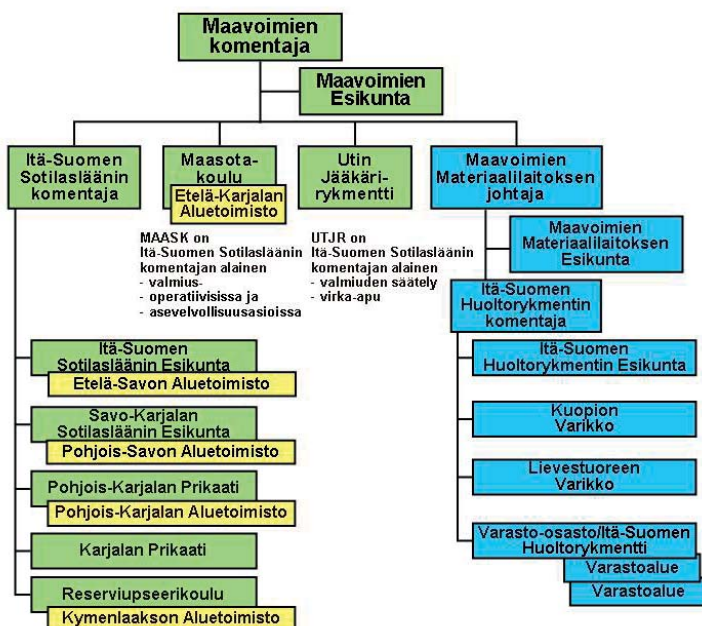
Maavoimien komentaja

Maavoimien Esikunta

Itä-Suomen Sotilasläänin komentaja

Maasota-koulu

Etelä-Karjalan Aluetoimisto

Utin Jääkäri-rykmentti

Maavoimien Materiaalilaitoksen johtaja

MAASK on Itä-Suomen Sotilasläänin komentajan alainen
- valmius-
- operatiivisissa ja
- asevelvollisuusasioissa

UTJR on Itä-Suomen Sotilasläänin komentajan alainen
- valmiuden säätely
- virka-apu

Maavoimien Materiaalilaitoksen Esikunta

Itä-Suomen Huoltorykmentin komentaja

Itä-Suomen Sotilasläänin Esikunta

Etelä-Savon Aluetoimisto

Savo-Karjalan Sotilasläänin Esikunta

Pohjois-Savon Aluetoimisto

Pohjois-Karjalan Prikaati

Pohjois-Karjalan Aluetoimisto

Karjalan Prikaati

Reserviupseerikoulu

Kymenlaakson Aluetoimisto

Itä-Suomen Huoltorykmentin Esikunta

Kuopion Varikko

Lievestuoreen Varikko

Varasto-osasto/Itä-Suomen Huoltorykmentti

Varastoalue

Varastoalue